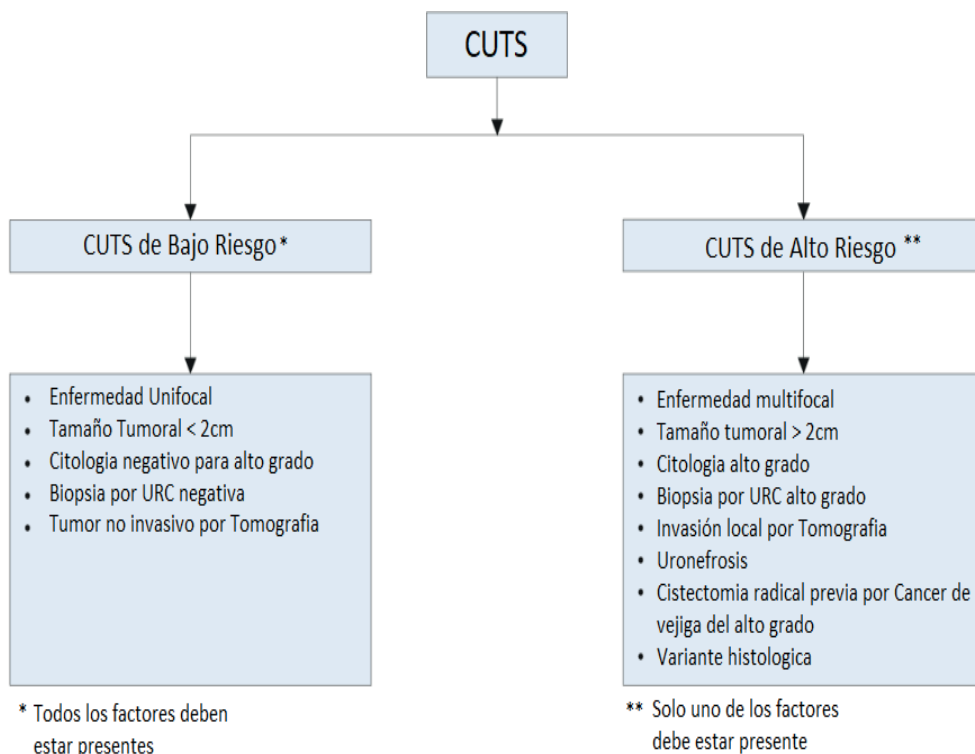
CUTS

CUTS de Bajo Riesgo *

CUTS de Alto Riesgo **

- Enfermedad Unifocal
- Tamaño Tumoral < 2cm
- Citologia negativo para alto grado
- Biopsia por URC negativa
- Tumor no invasivo por Tomografia

- Enfermedad multifocal
- Tamaño tumoral > 2cm
- Citologia alto grado
- Biopsia por URC alto grado
- Invasión local por Tomografia
- Uronefrosis
- Cistectomia radical previa por Cancer de vejiga del alto grado
- Variante histologica

* Todos los factores deben estar presentes

** Solo uno de los factores debe estar presente